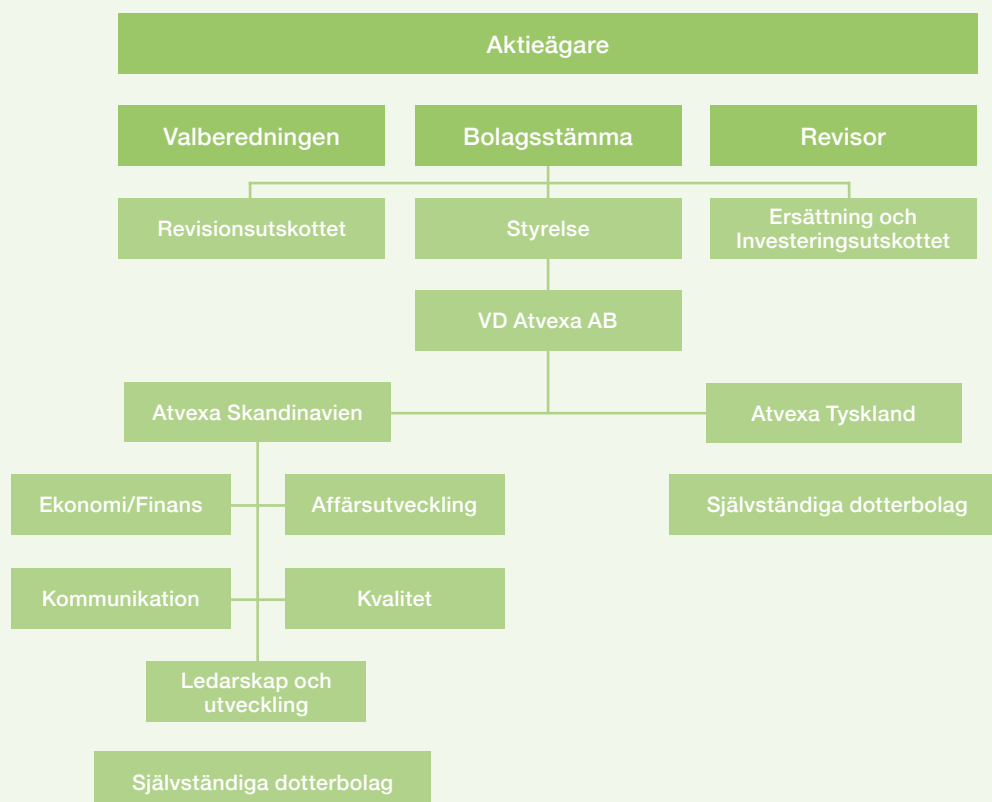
Aktieägare

Valberedningen

Bolagsstämma

Revisor

Revisionsutskottet

Styrelse

Ersättning och Investeringsutskottet

VD Atvexa AB

Atvexa Skandinavien

Atvexa Tyskland

Ekonomi/Finans

Affärsutveckling

Självständiga dotterbolag

Kommunikation

Kvalitet

Ledarskap och utveckling

Självständiga dotterbolag